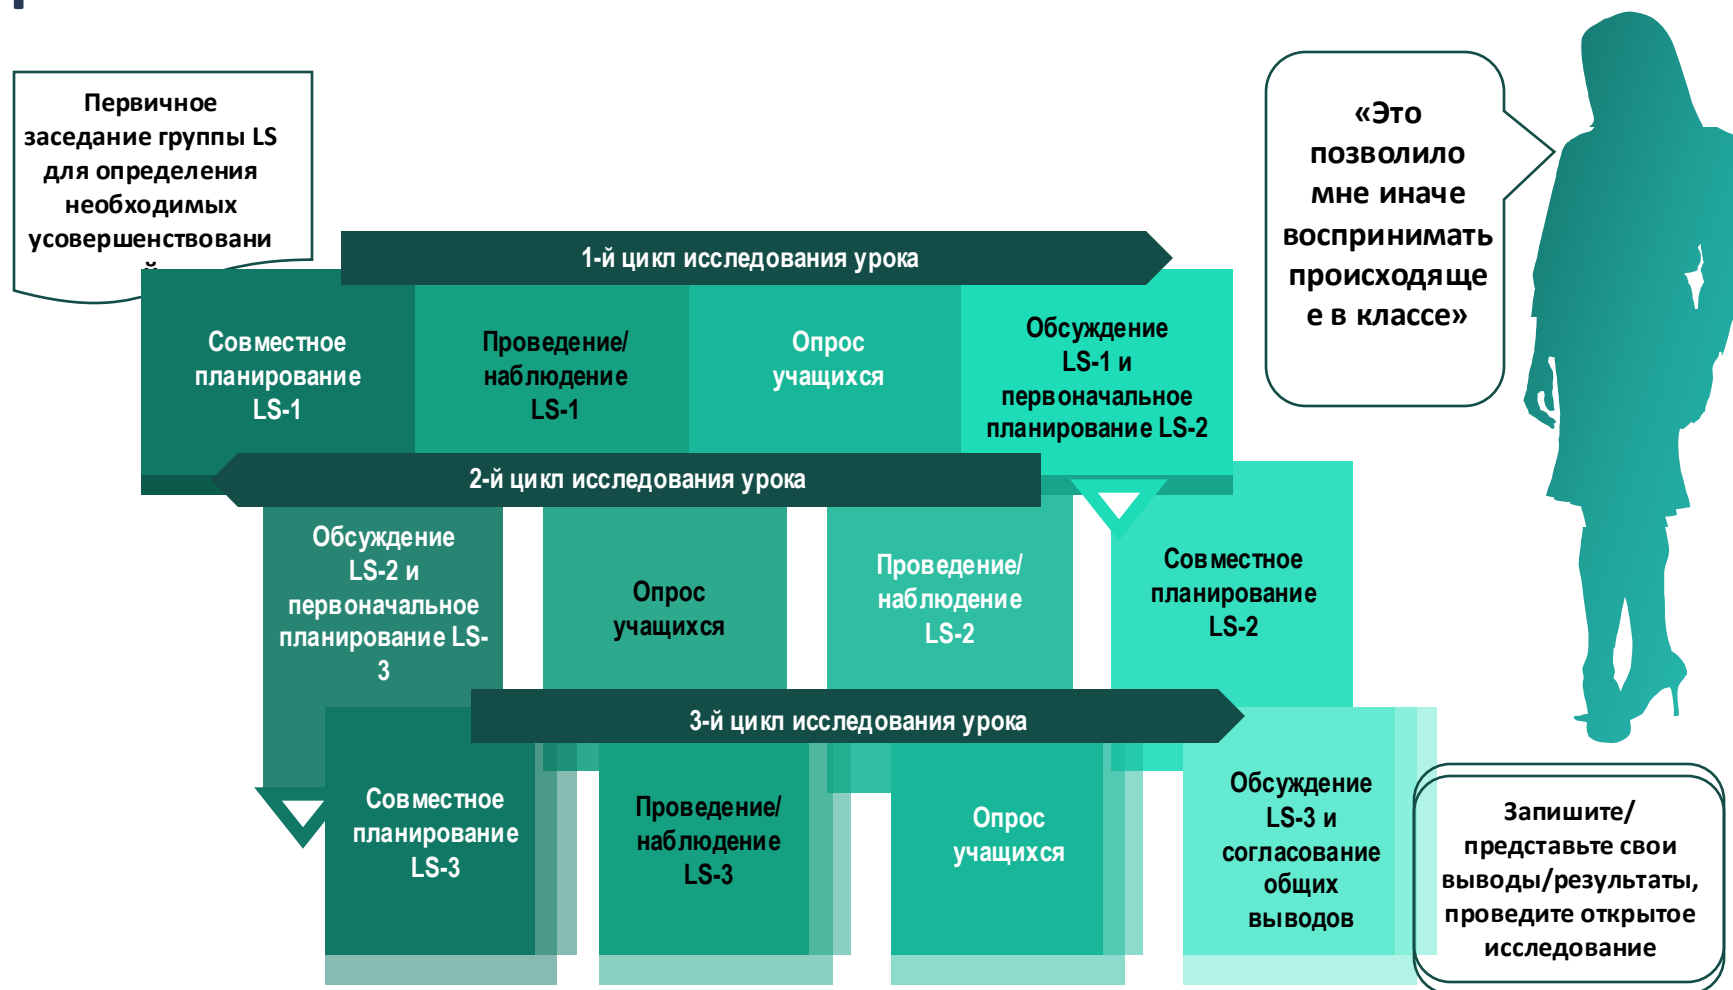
Первичное заседание группы LS для определения необходимых усовершенствовани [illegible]

1-й цикл исследования урока

Совместное планирование LS-1

Проведение/ наблюдение LS-1

Опрос учащихся

Обсуждение LS-1 и первоначальное планирование LS-2

«Это позволило мне иначе воспринимать происходящее в классе»

2-й цикл исследования урока

Обсуждение LS-2 и первоначальное планирование LS-3

Опрос учащихся

Проведение/ наблюдение LS-2

Совместное планирование LS-2

3-й цикл исследования урока

Совместное планирование LS-3

Проведение/ наблюдение LS-3

Опрос учащихся

Обсуждение LS-3 и согласование общих выводов

Запишите/ представьте свои выводы/результаты, проведите открытое исследование